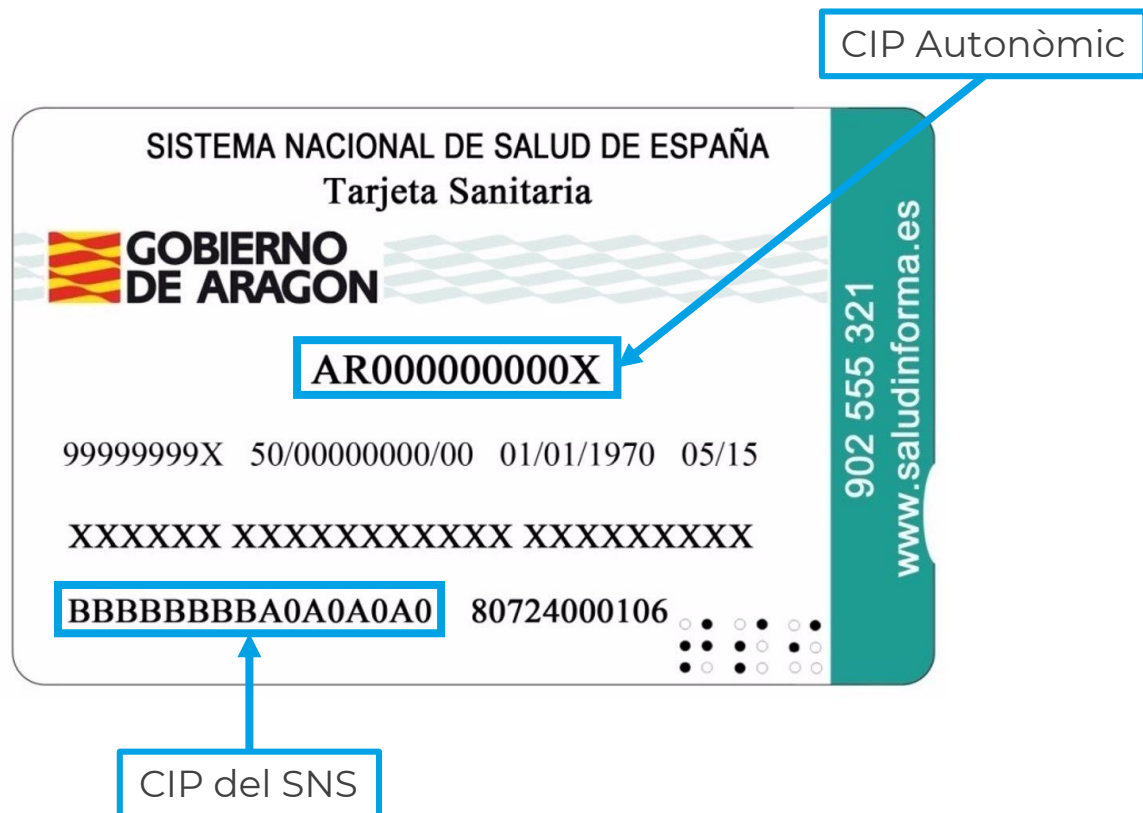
CIP Autonòmic

SISTEMA NACIONAL DE SALUD DE ESPAÑA
Tarjeta Sanitaria

GOBIERNO DE ARAGON

902 555 321
www.saludinforma.es

AR000000000X

99999999X 50/00000000/00 01/01/1970 05/15

XXXXXX XXXXXXXXXXX XXXXXXXXX

BBBBBBBBA0A0A0A0 80724000106

CIP del SNS